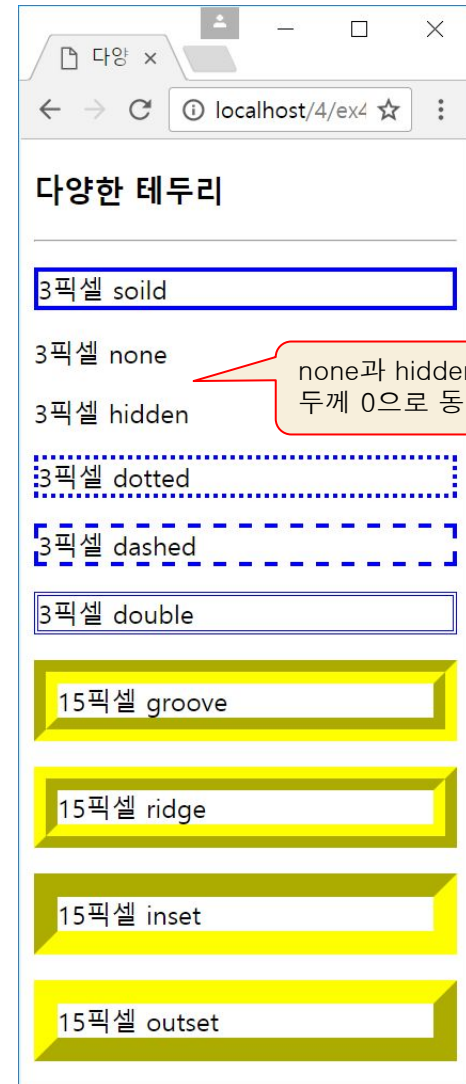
다양 ×

localhost/4/ex4

다양한 테두리

3픽셀 soild

3픽셀 none

3픽셀 hidden

none과 hidden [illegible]
두께 0으로 동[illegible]

3픽셀 dotted

3픽셀 dashed

3픽셀 double

15픽셀 groove

15픽셀 ridge

15픽셀 inset

15픽셀 outset